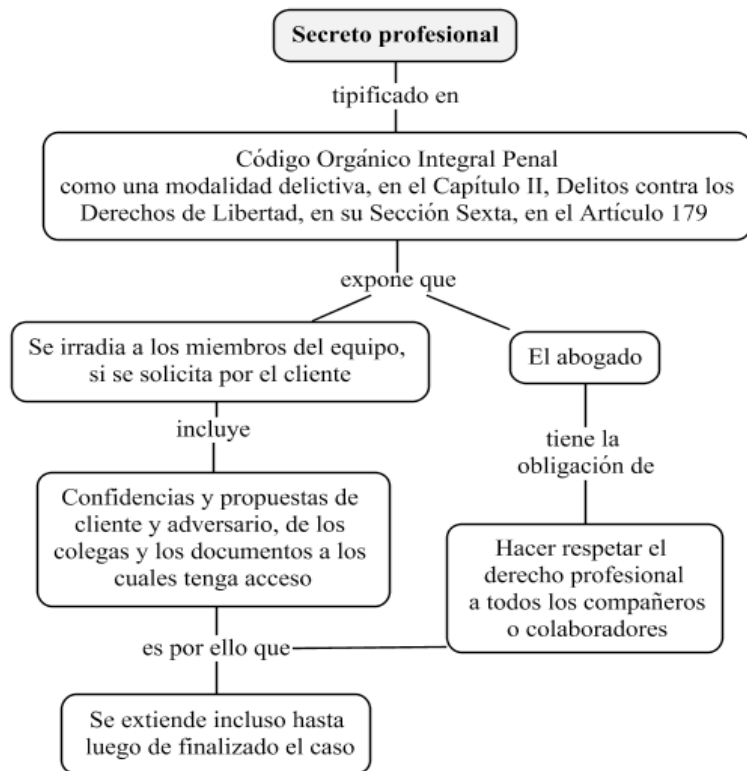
Secreto profesional

tipificado en

Código Orgánico Integral Penal como una modalidad delictiva, en el Capítulo II, Delitos contra los Derechos de Libertad, en su Sección Sexta, en el Artículo 179

expone que

Se irradia a los miembros del equipo, si se solicita por el cliente

El abogado

incluye

tiene la obligación de

Confidencias y propuestas de cliente y adversario, de los colegas y los documentos a los cuales tenga acceso

Hacer respetar el derecho profesional a todos los compañeros o colaboradores

es por ello que

Se extiende incluso hasta luego de finalizado el caso